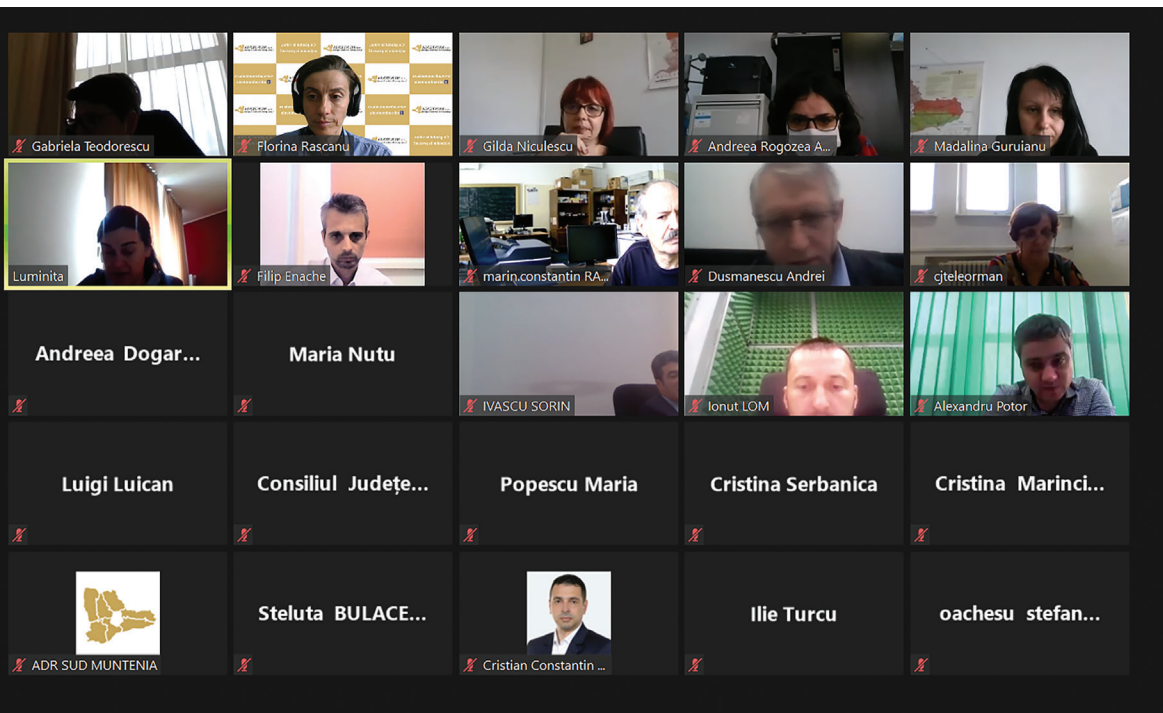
Gabriela Teodorescu
Florina Rascanu
Gilda Niculescu
Andreea Rogozea A...
Madalina Guruianu
Luminita
Filip Enache
marin.constantin RA...
Dusmanescu Andrei
cjteleorman
Andreea Dogar...
Maria Nutu
IVASCU SORIN
Ionut LOM
Alexandru Potor
Luigi Luican
Consiliul Județe...
Popescu Maria
Cristina Serbanica
Cristina Marinci...
ADR SUD MUNTENIA
Steluta BULACE...
Cristian Constantin ...
Ilie Turcu
oachesu stefan...